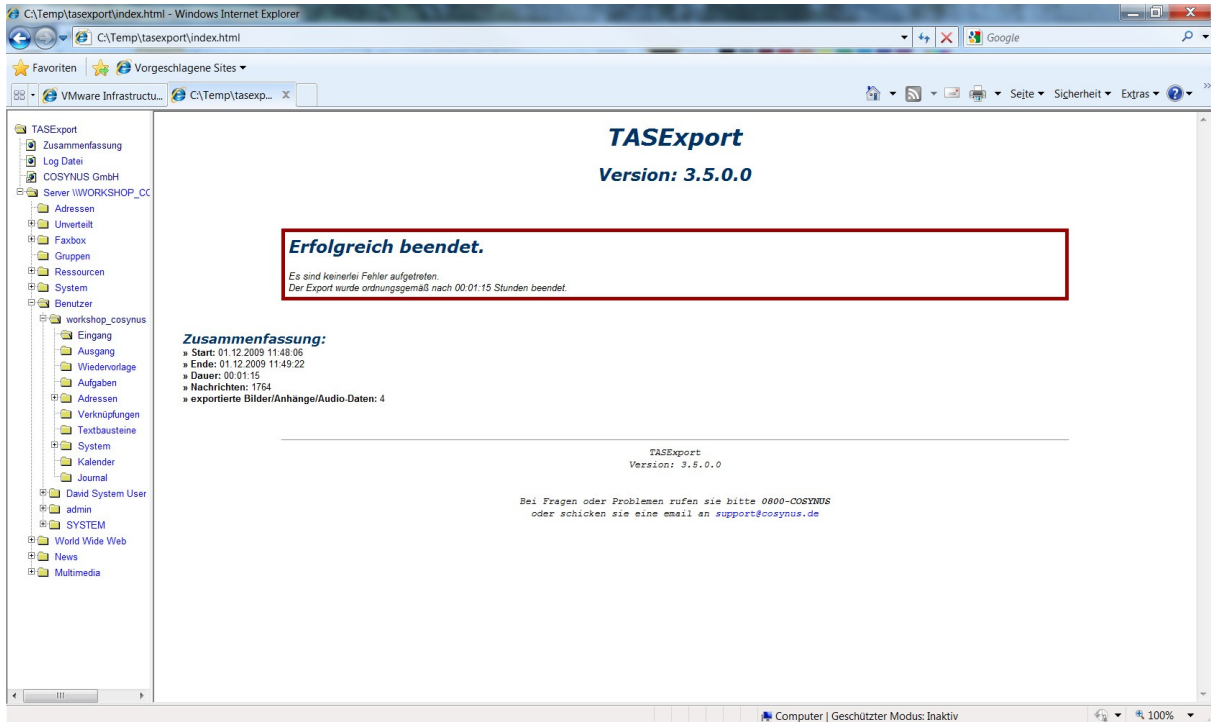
C:\Temp\tasexport\index.html - Windows Internet Explorer

C:\Temp\tasexport\index.html

Google

Favoriten | Vorgeschlagene Sites ▾

VMware Infrastructu... | C:\Temp\tasexp... ✕

Seite ▾ Sicherheit ▾ Extras ▾

TASExport
Zusammenfassung
Log Datei
COSYNUS GmbH
Server \\WORKSHOP_CC
Adressen
Unverteilt
Faxbox
Gruppen
Ressourcen
System
Benutzer
workshop_cosynus
Eingang
Ausgang
Wiedervorlage
Aufgaben
Adressen
Verknüpfungen
Textbausteine
System
Kalender
Journal
David System User
admin
SYSTEM
World Wide Web
News
Multimedia

TASExport

Version: 3.5.0.0

Erfolgreich beendet.

Es sind keinerlei Fehler aufgetreten.
Der Export wurde ordnungsgemäß nach 00:01:15 Stunden beendet.

Zusammenfassung:
» Start: 01.12.2009 11:48:06
» Ende: 01.12.2009 11:49:22
» Dauer: 00:01:15
» Nachrichten: 1764
» exportierte Bilder/Anhänge/Audio-Daten: 4

TASExport
Version: 3.5.0.0

Bei Fragen oder Problemen rufen sie bitte 0800-COSYNUS
oder schicken sie eine email an support@cosynus.de

Computer | Geschützter Modus: Inaktiv

100%